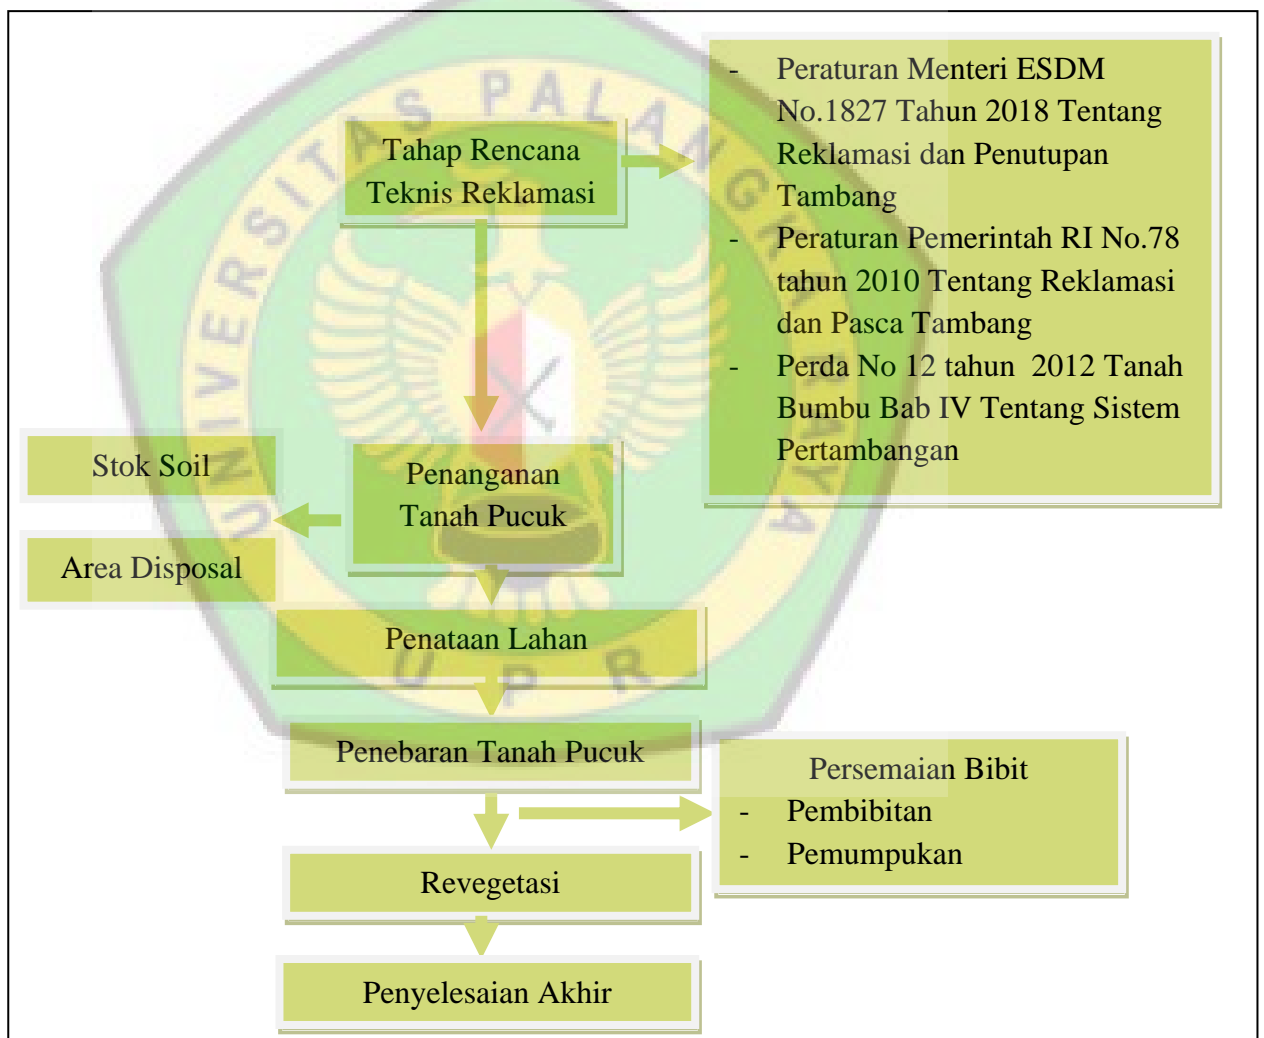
Tahap Rencana Teknis Reklamasi

- Peraturan Menteri ESDM No.1827 Tahun 2018 Tentang Reklamasi dan Penutupan Tambang
- Peraturan Pemerintah RI No.78 tahun 2010 Tentang Reklamasi dan Pasca Tambang
- Perda No 12 tahun 2012 Tanah Bumbu Bab IV Tentang Sistem Pertambangan

Stok Soil

Area Disposal

Penanganan Tanah Pucuk

Penataan Lahan

Penebaran Tanah Pucuk

Persemaian Bibit
- Pembibitan
- Pemumpukan

Revegetasi

Penyelesaian Akhir

UNIVERSITAS PALANGKA RAYA

UPR